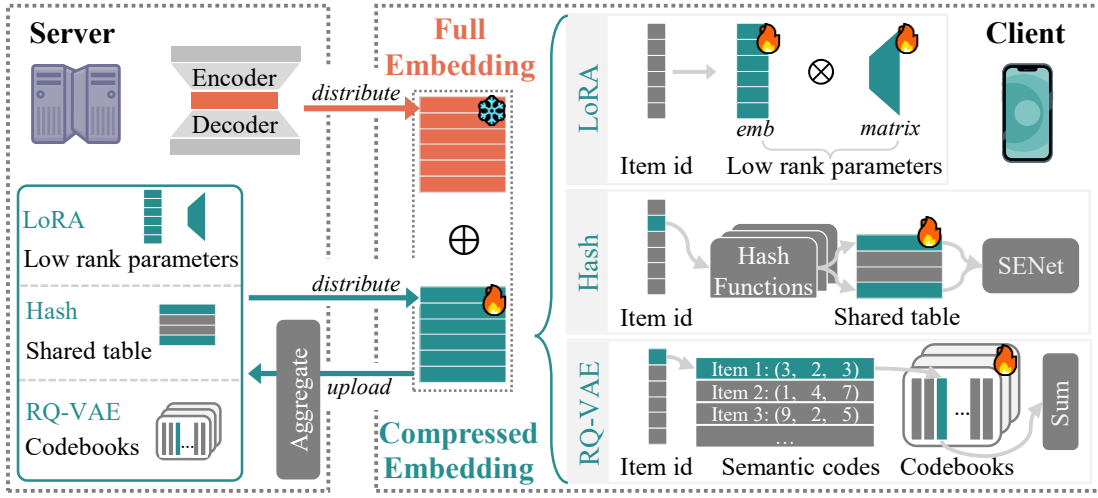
Server

Encoder

Decoder

distribute

Full Embedding

$\oplus$

LoRA

Low rank parameters

Hash

Shared table

RQ-VAE

Codebooks

distribute

Aggregate

upload

Compressed Embedding

Client

LoRA

$\otimes$

emb

matrix

Item id

Low rank parameters

Hash

Hash Functions

SENet

Item id

Shared table

RQ-VAE

Item 1: (3, 2, 3)

Item 2: (1, 4, 7)

Item 3: (9, 2, 5)

...

...

Sum

Item id

Semantic codes

Codebooks